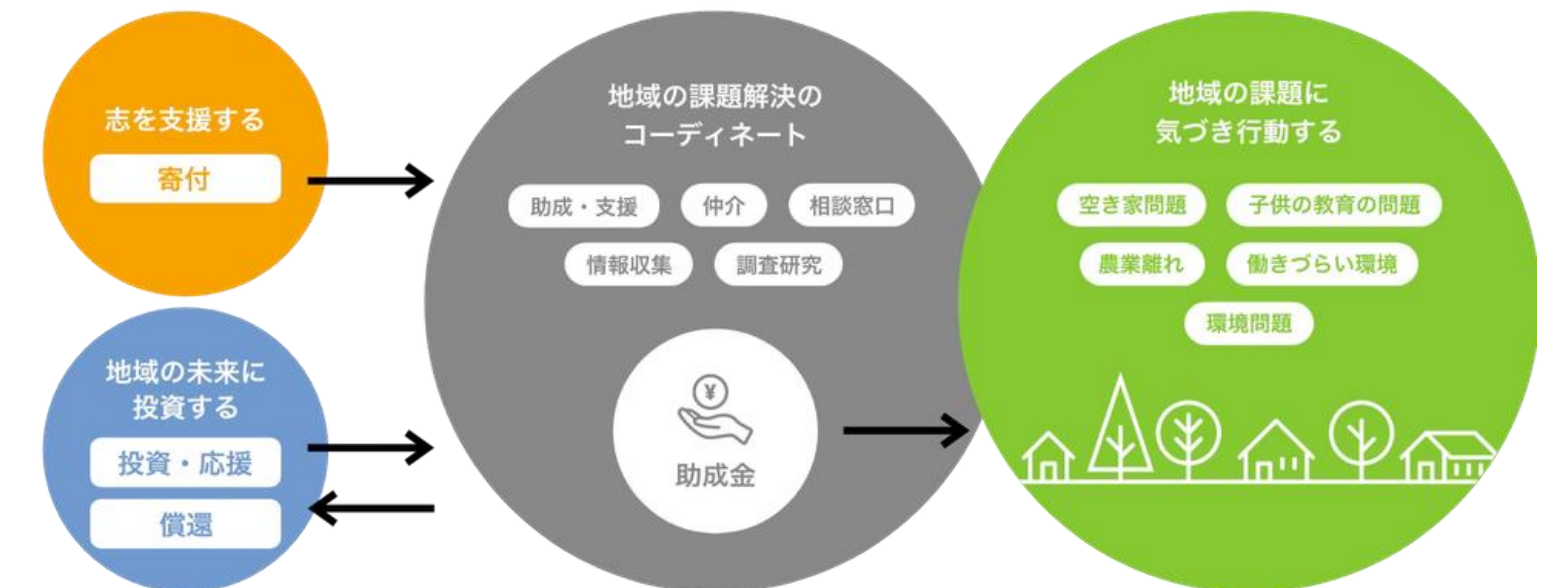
志を支援する

寄付

地域の未来に投資する

投資・応援

償還

地域の課題解決のコーディネート

助成・支援

仲介

相談窓口

情報収集

調査研究

¥

助成金

地域の課題に気づき行動する

空き家問題

子供の教育の問題

農業離れ

働きづらい環境

環境問題